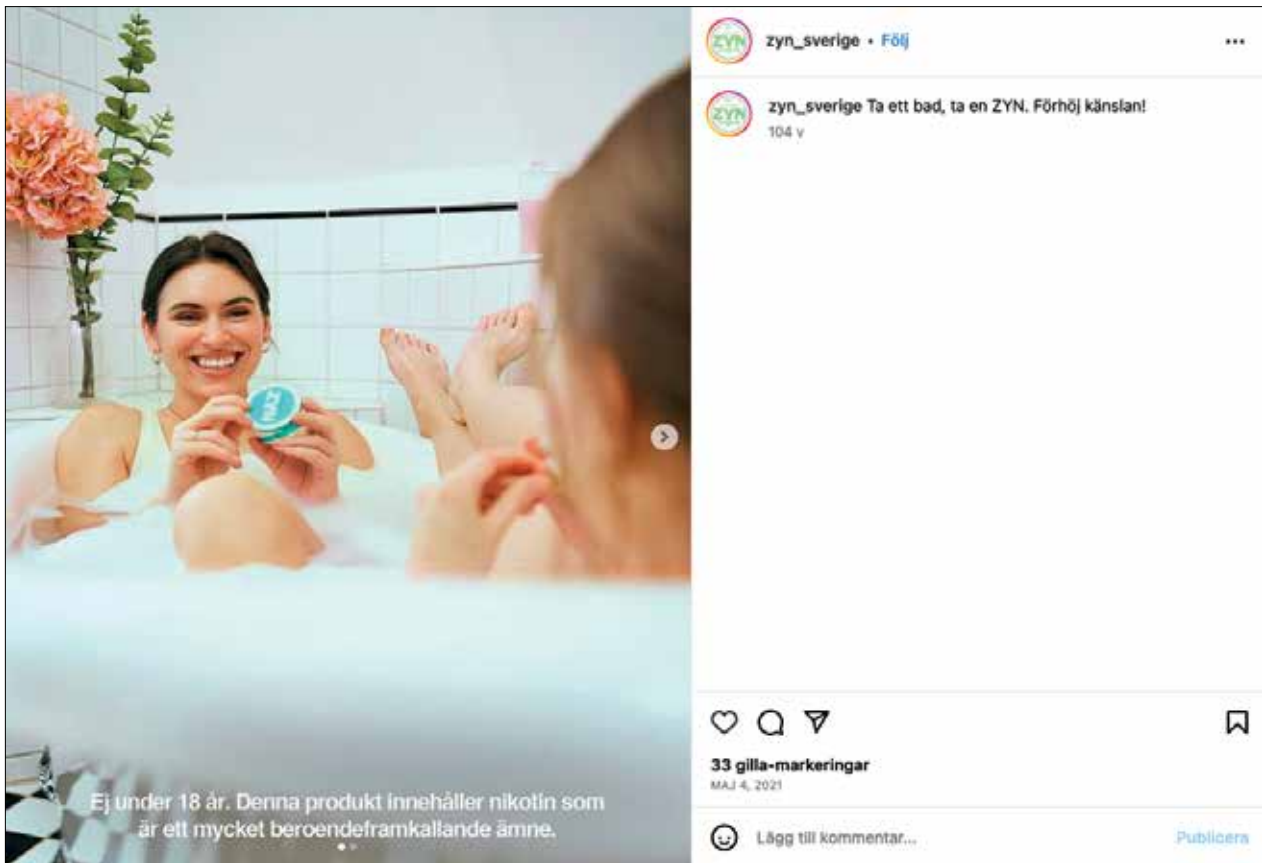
ZYN

Ej under 18 år. Denna produkt innehåller nikotin som är ett mycket beroendeframkallande ämne.

ZYN zyn_sverige • Följ

...

ZYN zyn_sverige Ta ett bad, ta en ZYN. Förhöj känslan!

104 v

33 gilla-markeringar

MAJ 4, 2021

Lägg till kommentar...

Publicera